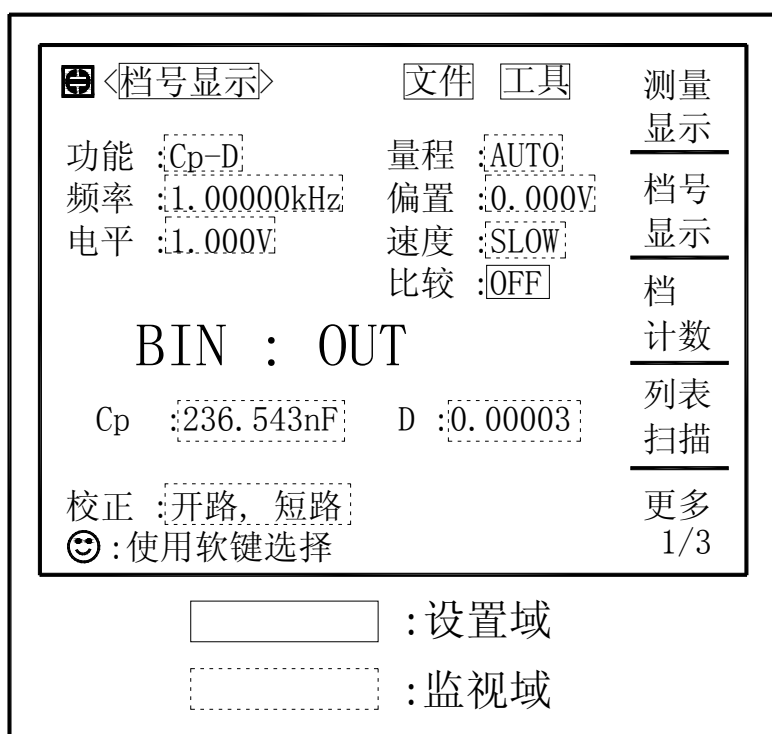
〈档号显示〉 文件 工具

测量显示

功能 :Cp-D 量程 :AUTO
频率 :1.00000kHz 偏置 :0.000V
电平 :1.000V 速度 :SLOW
比较 :OFF

档号显示

档计数

BIN : OUT

Cp :236.543nF D :0.00003

列表扫描

校正 :开路, 短路
:使用软键选择

更多 1/3

:设置域

:监视域